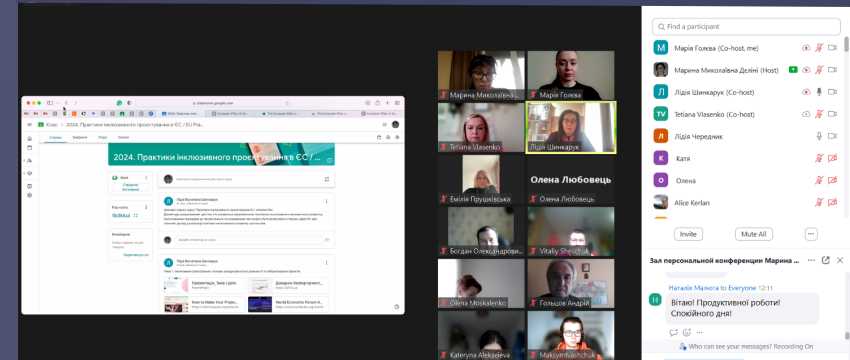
Клас 2024. Практики інклюзивного проєктування в ЄС / EU Pra...

classroom.google.com

Стрічка Завдання Люди Оцінки

2024. Практики інклюзивного проєктування в ЄС / ...

Meet

Код класу

Найближчі

Переглянути все

Марина Миколаївна
Марія Голєва
Tetiana Vlasenko
Лідія Шинкарук
Емілія Прушківська
Олена Любовець
Олена Любовець
Богдан Олександрович
Vitaliy Shevchuk
Olena Moskalenko
Гольцов Андрій
Kateryna Alekseleva
Maksymvlashchuk

Find a participant

Марія Голєва (Co-host, me)
Марина Миколаївна Деліні (Host)
Лідія Шинкарук (Co-host)
Tetiana Vlasenko (Co-host)
Лідія Чередник
Катя
Олена
Alice Kerlan

Invite
Mute All
...

Зал персональной конференции Марина ...

Наталія Малюга to Everyone 12:11

Вітаю! Продуктивної роботи! Спокійного дня!

Who can see your messages? Recording On